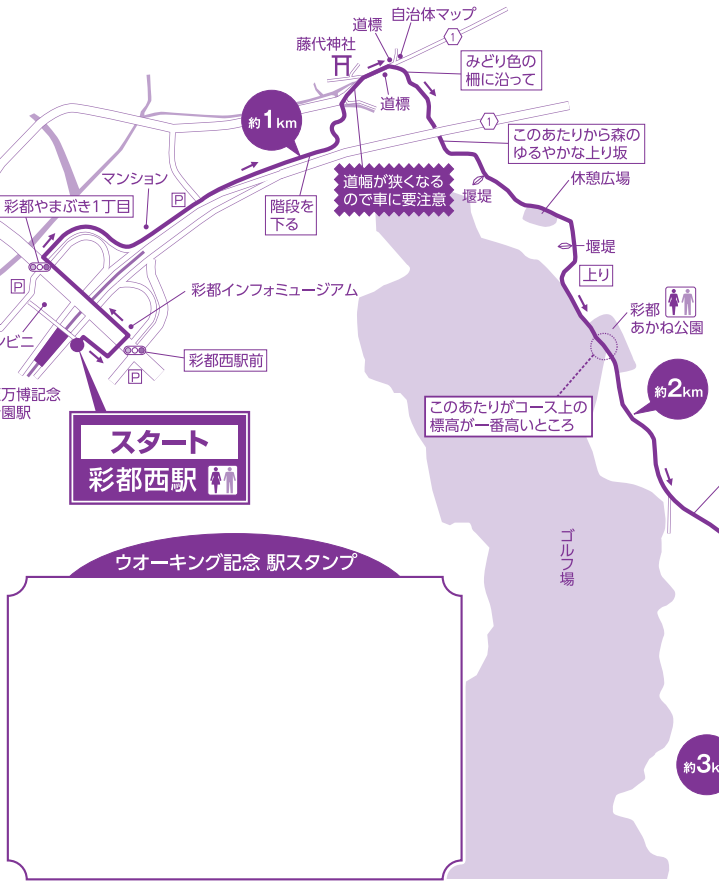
道標
自治体マップ
藤代神社
1
みどり色の
柵に沿って
道標
約1km
1
このあたりから森の
ゆるやかな上り坂
マンション
道幅が狭くなる
ので車に要注意
堰堤
休憩広場
P
階段を
下る
彩都やまぶき1丁目
堰堤
上り
P
彩都インフォミュージアム
彩都
あかね公園
ンビニ
彩都西駅前
P
約2km
万博記念
園駅
このあたりがコース上の
標高が一番高いところ
スタート
彩都西駅
ウオーキング記念 駅スタンプ
ゴルフ場
約3k